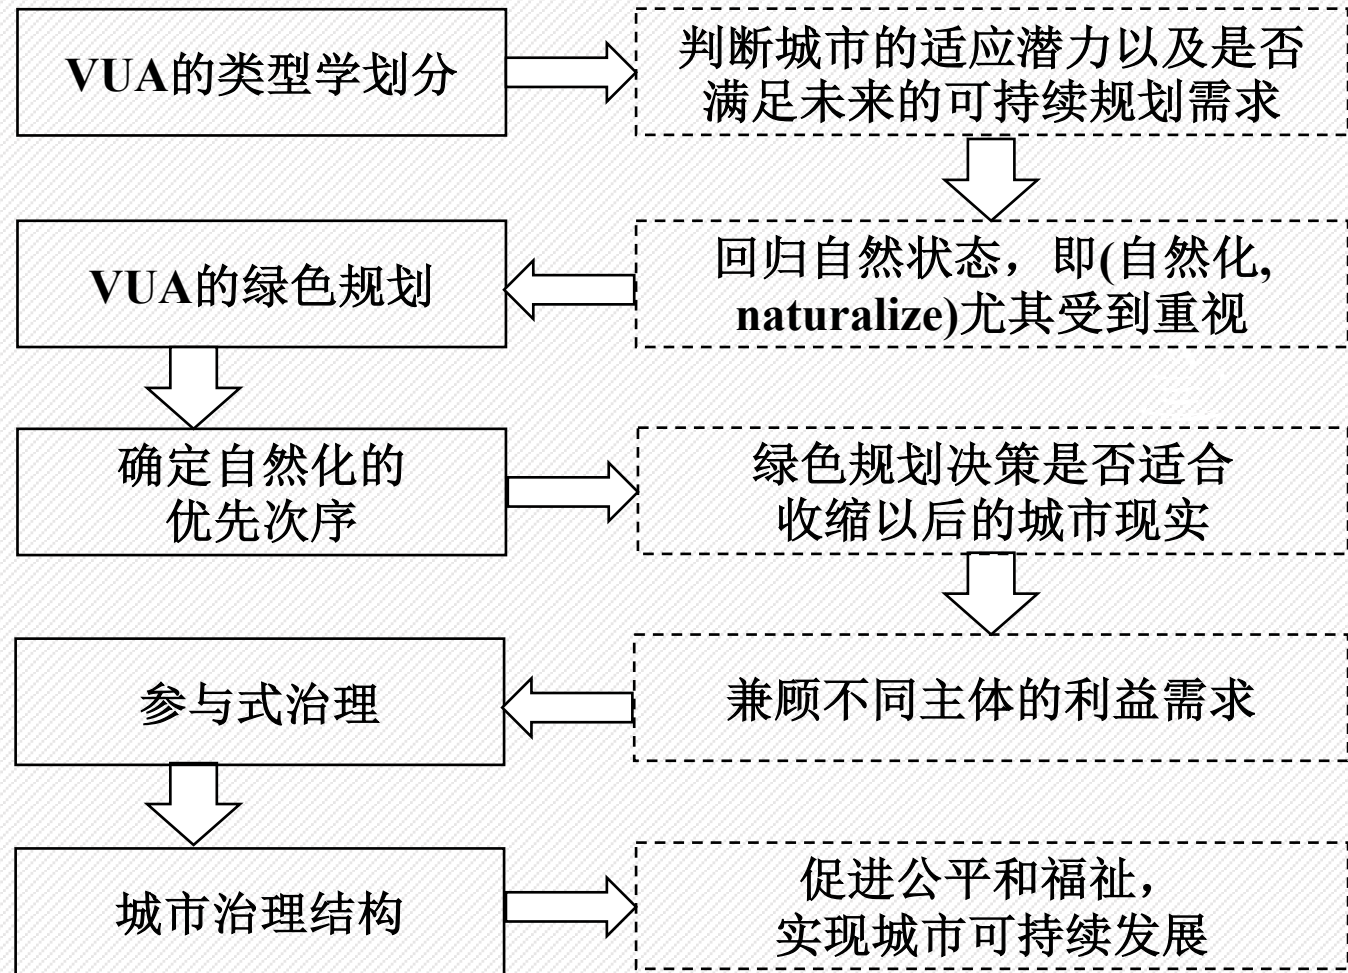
VUA的类型学划分

判断城市的适应潜力以及是否满足未来的可持续规划需求

回归自然状态，即(自然化, naturalize)尤其受到重视

VUA的绿色规划

确定自然化的优先次序

绿色规划决策是否适合收缩以后的城市现实

兼顾不同主体的利益需求

参与式治理

城市治理结构

促进公平和福祉，实现城市可持续发展